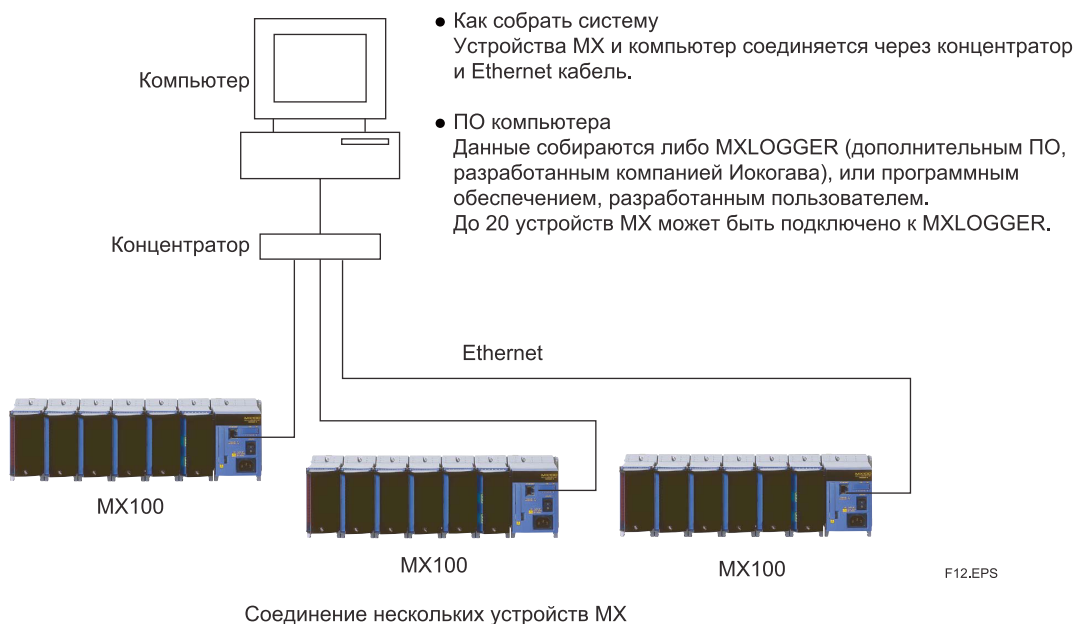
Компьютер

• Как собрать систему
Устройства MX и компьютер соединяется через концентратор и Ethernet кабель.

• ПО компьютера
Данные собираются либо MXLOGGER (дополнительным ПО, разработанным компанией Иокогава), или программным обеспечением, разработанным пользователем.
До 20 устройств MX может быть подключено к MXLOGGER.

Концентратор

Ethernet

MX100

MX100

MX100

F12.EPS

Соединение нескольких устройств MX